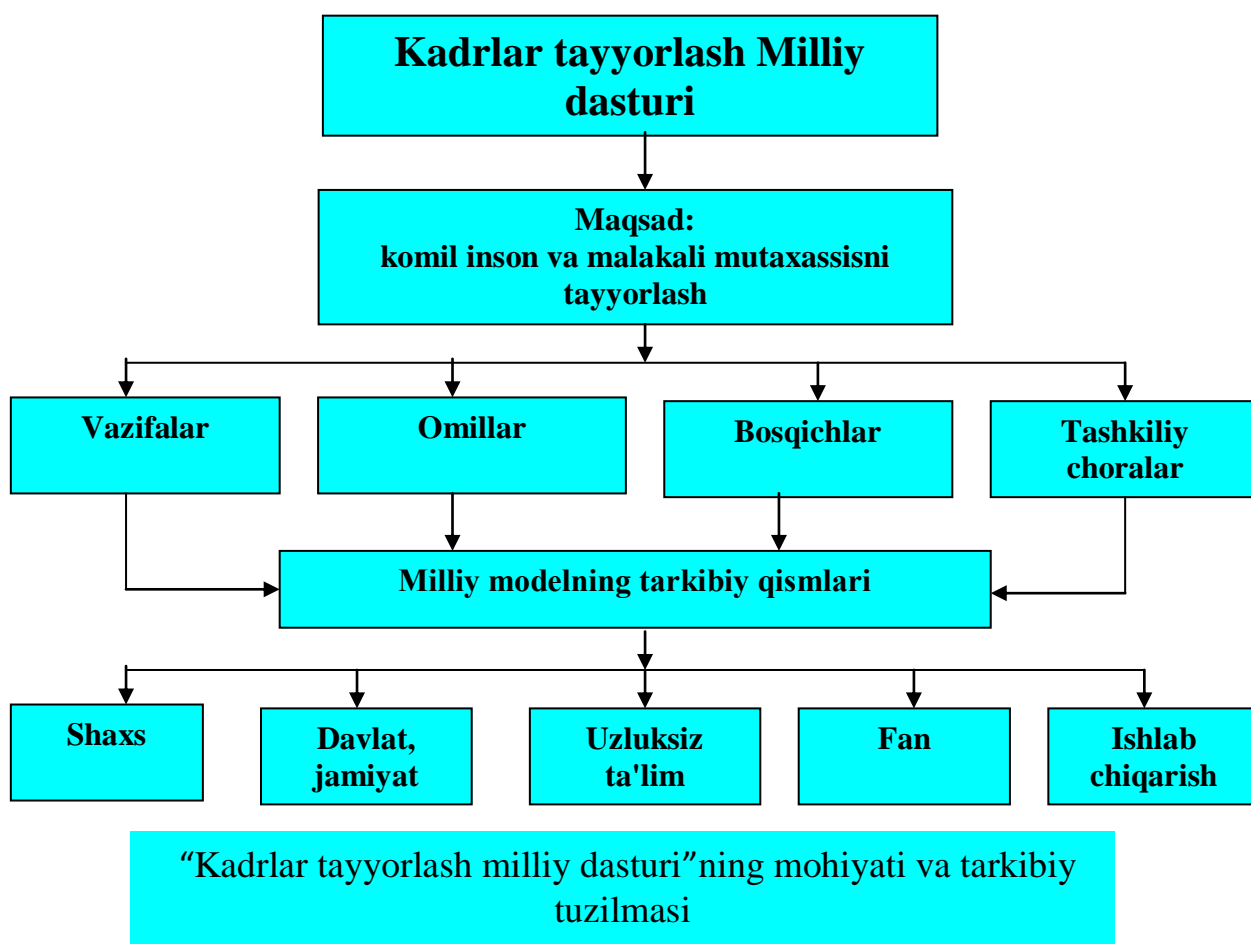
Kadrlar tayyorlash Milliy dasturi

Maqsad:
komil inson va malakali mutaxassisni tayyorlash

Vazifalar

Omillar

Bosqichlar

Tashkiliy choralar

Milliy modelning tarkibiy qismlari

Shaxs

Davlat, jamiyat

Uzluksiz ta'lim

Fan

Ishlab chiqarish

“Kadrlar tayyorlash milliy dasturi”ning mohiyati va tarkibiy tuzilmasi